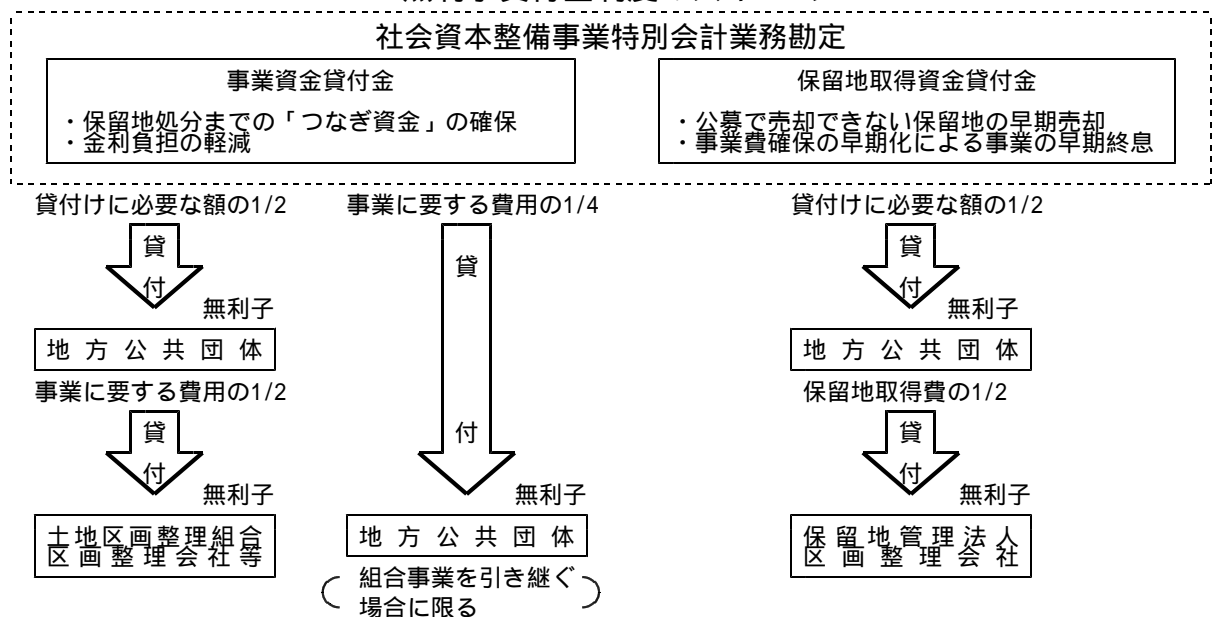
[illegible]

社会資本整備事業特別会計業務勘定

事業資金貸付金

・保留地処分までの「つなぎ資金」の確保
・金利負担の軽減

保留地取得資金貸付金

・公募で売却できない保留地の早期売却
・事業費確保の早期化による事業の早期終息

貸付けに必要な額の1/2

貸付

無利子

地方公共団体

事業に要する費用の1/2

貸付

無利子

土地区画整理組合
区画整理会社等

事業に要する費用の1/4

貸付

無利子

地方公共団体

組合事業を引き継ぐ場合に限る

貸付けに必要な額の1/2

貸付

無利子

地方公共団体

保留地取得費の1/2

貸付

無利子

保留地管理法人
区画整理会社